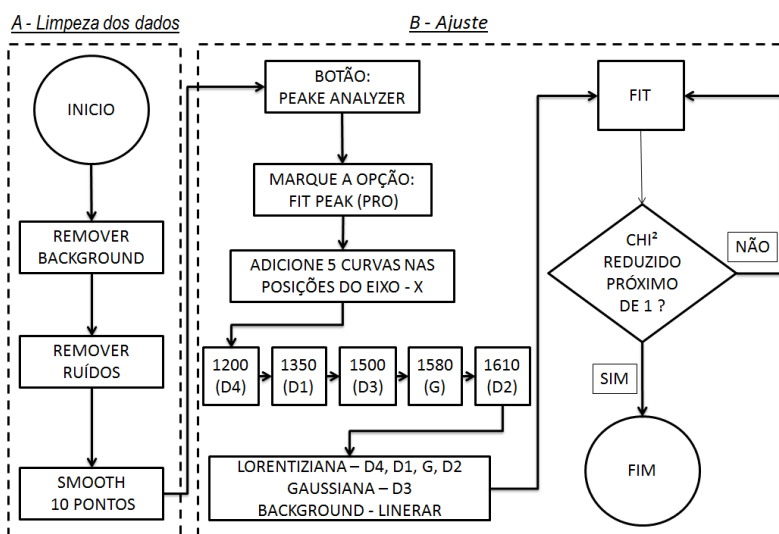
A - Limpeza dos dados

INICIO

REMOVER BACKGROUND

REMOVER RUÍDOS

SMOOTH 10 PONTOS

B - Ajuste

BOTÃO: PEAKE ANALYZER

MARQUE A OPÇÃO: FIT PEAK (PRO)

ADICIONE 5 CURVAS NAS POSIÇÕES DO EIXO - X

1200 (D4)

1350 (D1)

1500 (D3)

1580 (G)

1610 (D2)

LORENTIZIANA – D4, D1, G, D2
GAUSSIANA – D3
BACKGROUND - LINERAR

FIT

CHI² REDUZIDO PRÓXIMO DE 1 ?

NÃO

SIM

FIM